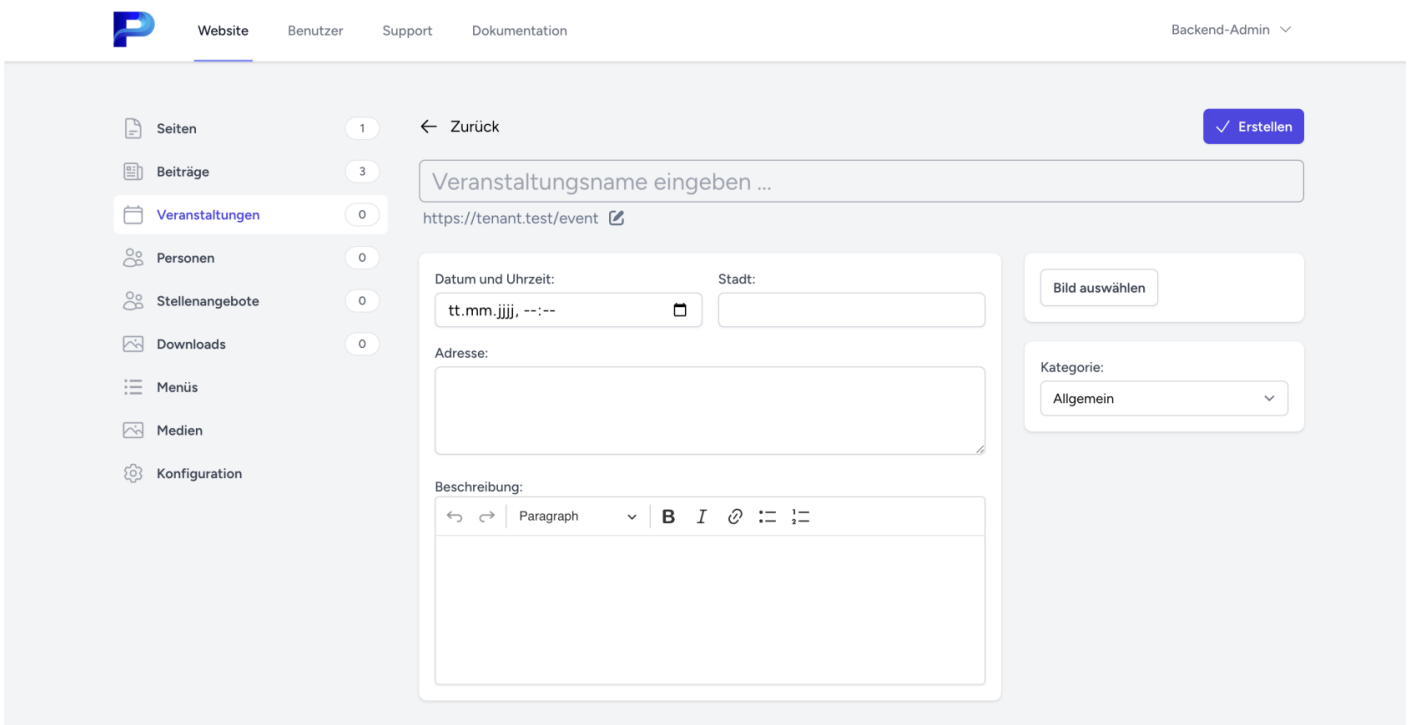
Website Benutzer Support Dokumentation

Backend-Admin

Seiten 1
Beiträge 3
Veranstaltungen 0
Personen 0
Stellenangebote 0
Downloads 0
Menüs
Medien
Konfiguration

← Zurück

✓ Erstellen

Veranstaltungsname eingeben ...

https://tenant.test/event

Datum und Uhrzeit:
tt.mm.jjjj, --:--

Stadt:

Adresse:

Beschreibung:
Paragraph
B I

Bild auswählen

Kategorie:
Allgemein